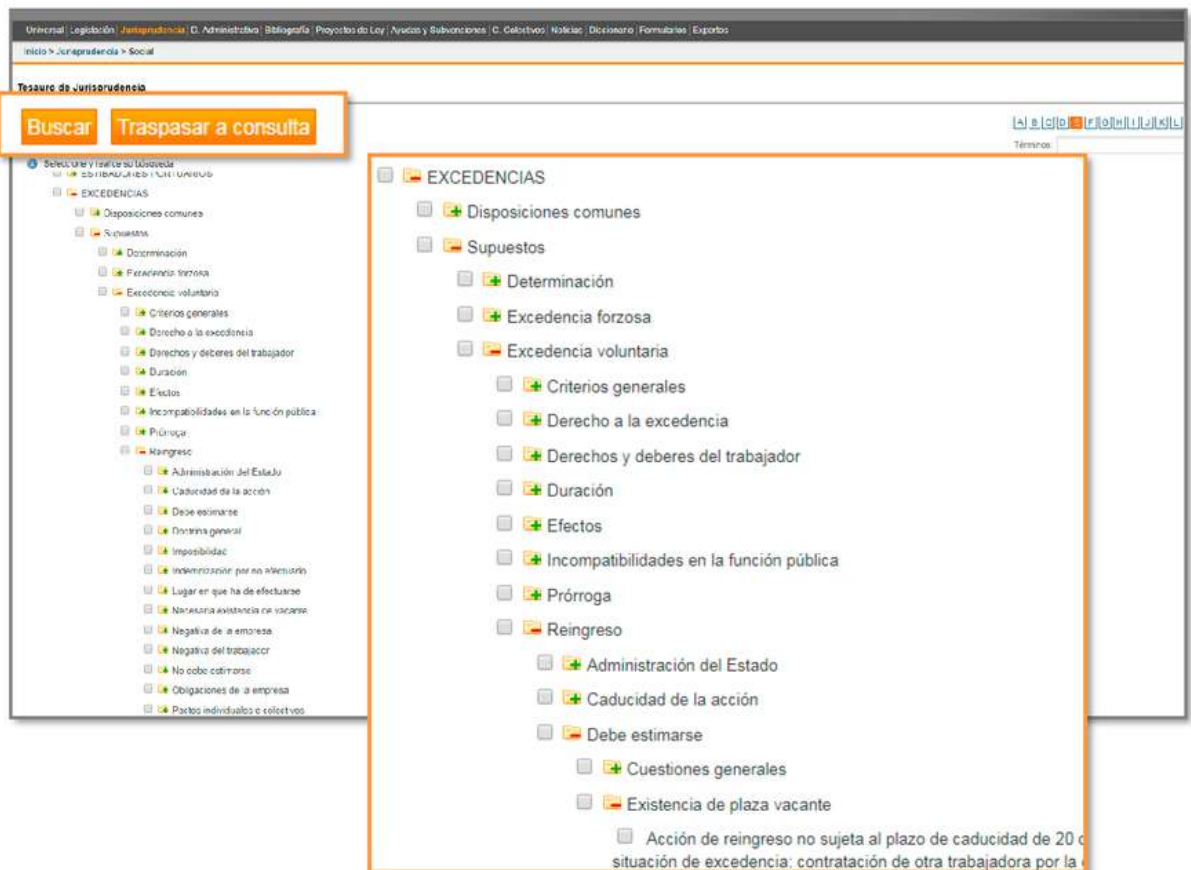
Universal | Legislación | Jurisprudencia | D. Administrativa | Bibliografía | Proyectos de Ley | Ayudas y Subvenciones | C. Colectivos | Noticias | Diccionario | Formularios | Exportar

Inicio > Jurisprudencia > Social

Tesauro de Jurisprudencia

Buscar Traspasar a consulta

A B C D E F G H I J K L

Términos:

Seleccione y realice su búsqueda

ESTIBADORES PORTUARIOS

EXCEDENCIAS
Disposiciones comunes
Supuestos
Determinación
Excedencia forzosa
Excedencia voluntaria
Criterios generales
Derecho a la excedencia
Derechos y deberes del trabajador
Duración
Efectos
Incompatibilidades en la función pública
Prórroga
Reingreso
Administración del Estado
Caducidad de la acción
Debe estimarse
Doctrina general
Imposibilidad
Indemnización por no readmisión
Lugar en que ha de efectuarse
Necesaria existencia de vacante
Negativa de la empresa
Negativa del trabajador
No debe estimarse
Obligaciones de la empresa
Pactos individuales o colectivos

EXCEDENCIAS
Disposiciones comunes
Supuestos
Determinación
Excedencia forzosa
Excedencia voluntaria
Criterios generales
Derecho a la excedencia
Derechos y deberes del trabajador
Duración
Efectos
Incompatibilidades en la función pública
Prórroga
Reingreso
Administración del Estado
Caducidad de la acción
Debe estimarse
Cuestiones generales
Existencia de plaza vacante
Acción de reingreso no sujeta al plazo de caducidad de 20 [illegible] situación de excedencia: contratación de otra trabajadora por la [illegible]